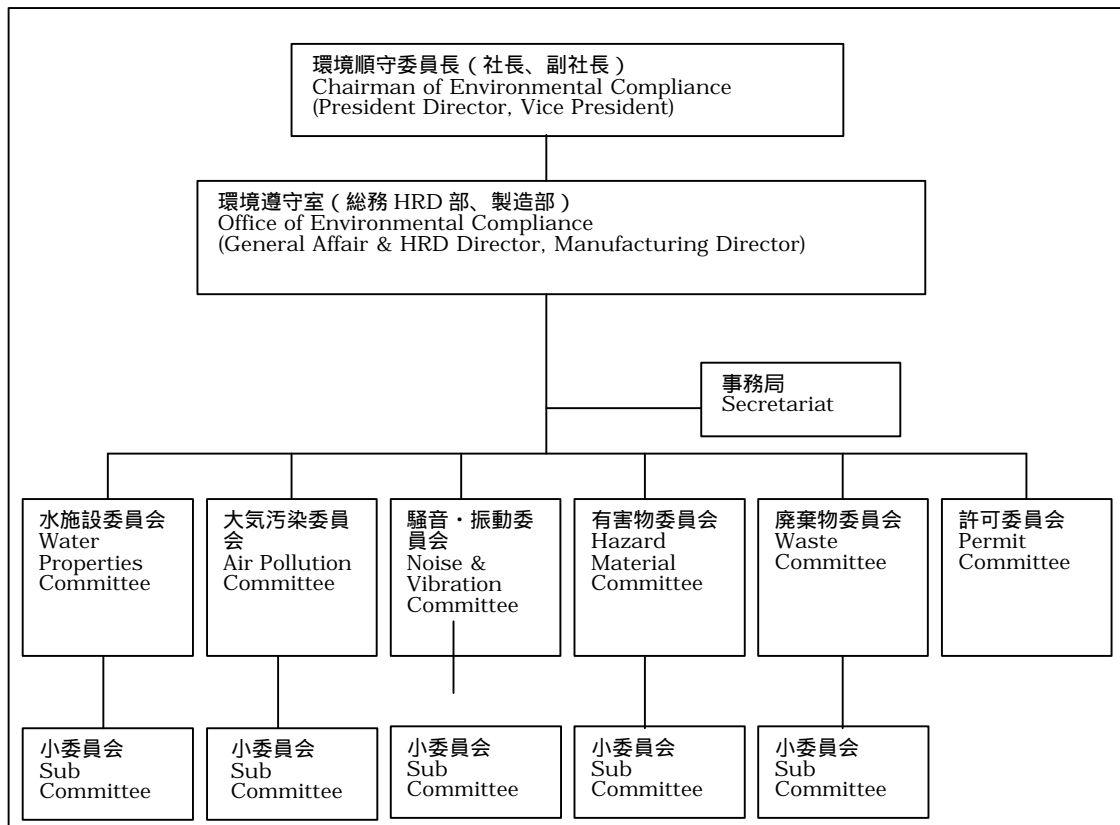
環境順守委員長（社長、副社長）
Chairman of Environmental Compliance
(President Director, Vice President)

環境遵守室（総務 HRD 部、製造部）
Office of Environmental Compliance
(General Affair & HRD Director, Manufacturing Director)

事務局
Secretariat

水施設委員会
Water Properties Committee

大気汚染委員会
Air Pollution Committee

騒音・振動委員会
Noise & Vibration Committee

有害物委員会
Hazard Material Committee

廃棄物委員会
Waste Committee

許可委員会
Permit Committee

小委員会
Sub Committee

小委員会
Sub Committee

小委員会
Sub Committee

小委員会
Sub Committee

小委員会
Sub Committee